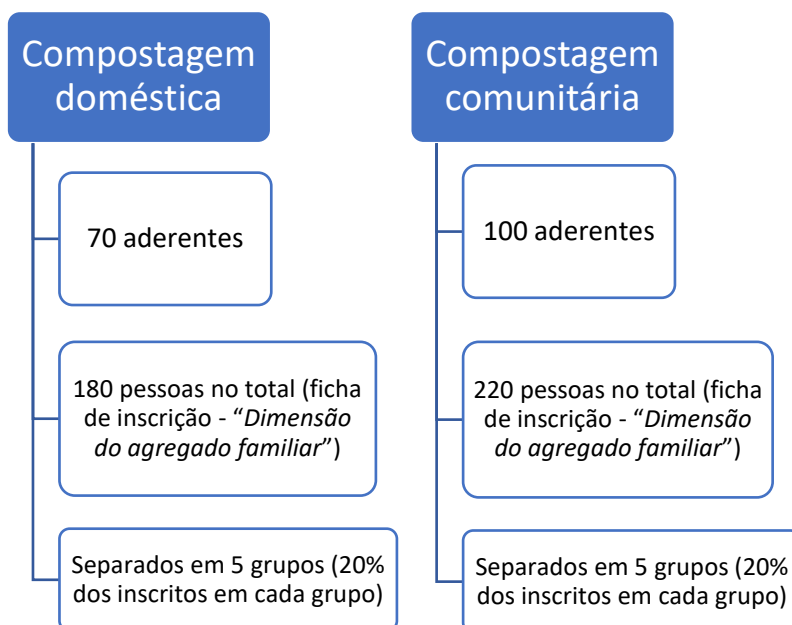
Compostagem doméstica

70 aderentes

180 pessoas no total (ficha de inscrição - "*Dimensão do agregado familiar*")

Separados em 5 grupos (20% dos inscritos em cada grupo)

Compostagem comunitária

100 aderentes

220 pessoas no total (ficha de inscrição - "*Dimensão do agregado familiar*")

Separados em 5 grupos (20% dos inscritos em cada grupo)